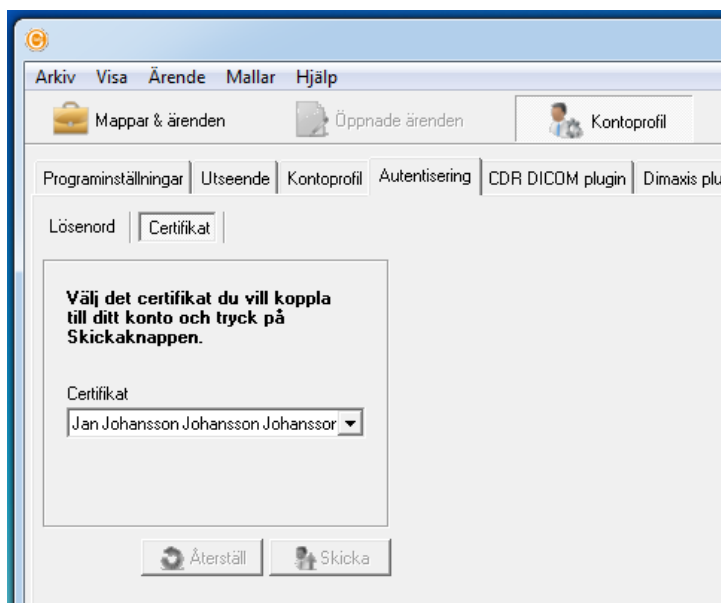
Arkiv Visa Ärende Mallar Hjälp

Mappar & ärenden | Öppnade ärenden | Kontoprofil

Programinställningar | Utseende | Kontoprofil | Autentisering | CDR DICOM plugin | Dimaxis plu

Lösenord | Certifikat

Välj det certifikat du vill koppla till ditt konto och tryck på Skickaknappen.

Certifikat

Jan Johansson Johansson Johanssor

Återställ | Skicka